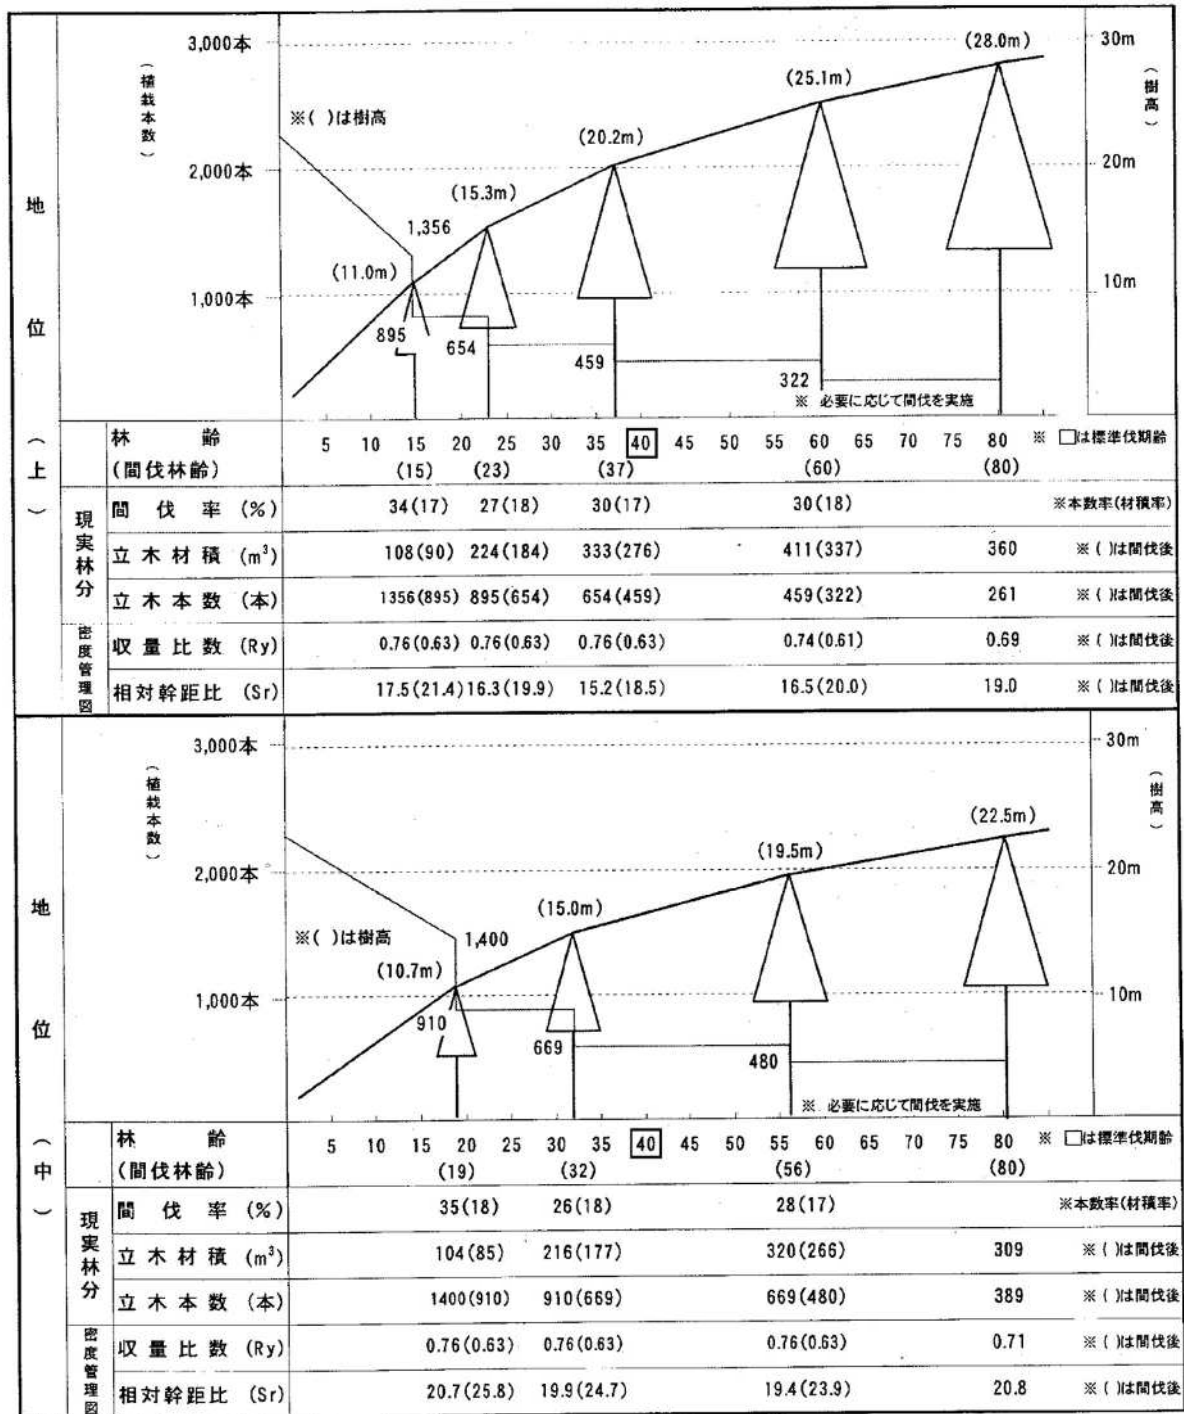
地位（上）

3,000本
（植栽本数）
2,000本
1,000本
※( )は樹高
(28.0m)
(25.1m)
(20.2m)
(15.3m)
1,356
(11.0m)
895
654
459
322
※ 必要に応じて間伐を実施
30m
（樹高）
20m
10m

| 林齢 (間伐林齢) | 5 10 15 (15) 20 25 (23) 30 35 (37) 40 45 50 55 60 (60) 65 70 75 80 (80) | ※ □は標準伐期齢 |
|---|---|---|
| 現実林分 間伐率 (%) | 34(17) 27(18) 30(17) 30(18) | ※本数率(材積率) |
| 現実林分 立木材積 ($m^3$) | 108(90) 224(184) 333(276) 411(337) 360 | ※( )は間伐後 |
| 現実林分 立木本数 (本) | 1356(895) 895(654) 654(459) 459(322) 261 | ※( )は間伐後 |
| 密度管理図 収量比数 (Ry) | 0.76(0.63) 0.76(0.63) 0.76(0.63) 0.74(0.61) 0.69 | ※( )は間伐後 |
| 密度管理図 相対幹距比 (Sr) | 17.5(21.4) 16.3(19.9) 15.2(18.5) 16.5(20.0) 19.0 | ※( )は間伐後 |

地位（中）

3,000本
（植栽本数）
2,000本
1,000本
※( )は樹高
(22.5m)
(19.5m)
(15.0m)
1,400
(10.7m)
910
669
480
※ 必要に応じて間伐を実施
30m
（樹高）
20m
10m

| 林齢 (間伐林齢) | 5 10 15 20 (19) 25 30 (32) 35 40 45 50 55 (56) 60 65 70 75 80 (80) | ※ □は標準伐期齢 |
|---|---|---|
| 現実林分 間伐率 (%) | 35(18) 26(18) 28(17) | ※本数率(材積率) |
| 現実林分 立木材積 ($m^3$) | 104(85) 216(177) 320(266) 309 | ※( )は間伐後 |
| 現実林分 立木本数 (本) | 1400(910) 910(669) 669(480) 389 | ※( )は間伐後 |
| 密度管理図 収量比数 (Ry) | 0.76(0.63) 0.76(0.63) 0.76(0.63) 0.71 | ※( )は間伐後 |
| 密度管理図 相対幹距比 (Sr) | 20.7(25.8) 19.9(24.7) 19.4(23.9) 20.8 | ※( )は間伐後 |